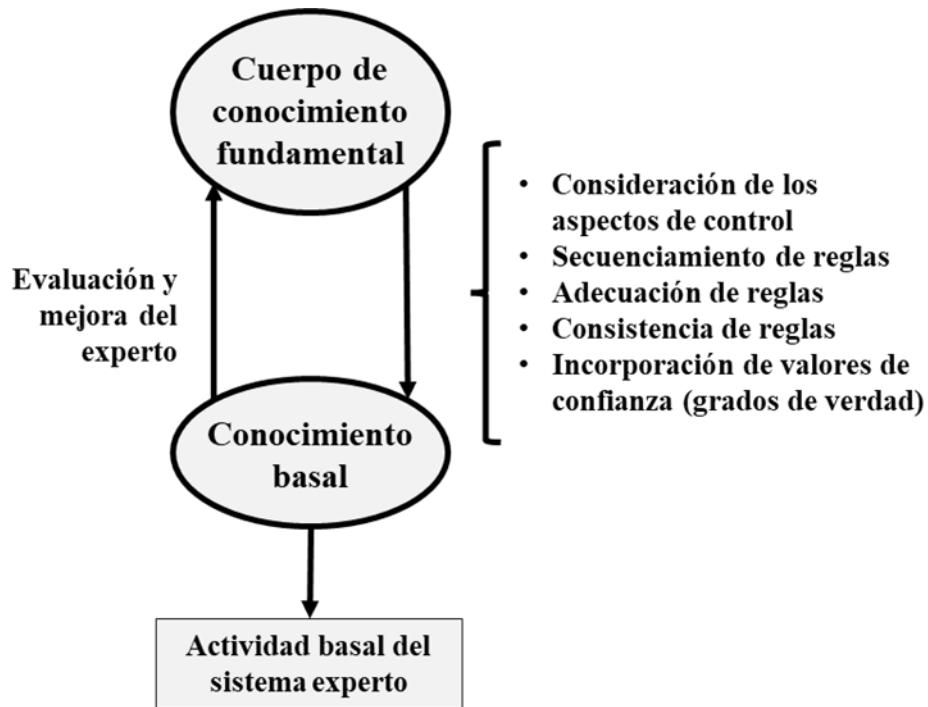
Cuerpo de conocimiento fundamental

Evaluación y mejora del experto

- Consideración de los aspectos de control
- Secuenciamiento de reglas
- Adecuación de reglas
- Consistencia de reglas
- Incorporación de valores de confianza (grados de verdad)

Conocimiento basal

Actividad basal del sistema experto